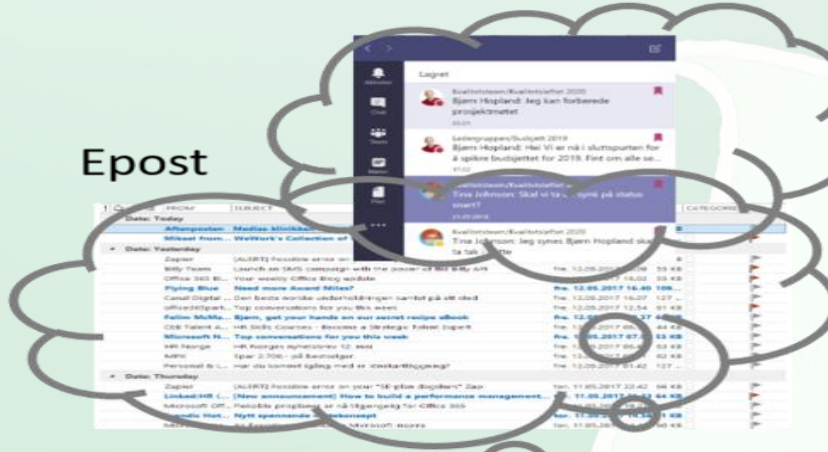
Epost

Lagret

Kvalitetsteam/Kvalitetsfest 2020
Bjørn Hopland: Jeg kan forberede prosjektmøtet

Salgsgruppen/Budsjett 2019
Bjørn Hopland: Hei Vi er nå i sluttspurten for å spikre budsjettet for 2019. Fint om alle se...

Kvalitetsteam/Kvalitetsfest
Tina Johnson: Skal vi ta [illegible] på status snart?

Tina Johnson: Jeg synes Bjørn Hopland ska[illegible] ta tak i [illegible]

FROM | SUBJECT | CATEGORIES

Date: Today
Aftenposten | Medlem klikkbar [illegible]
Mikael from... | WeWork's Collection of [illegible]

Date: Yesterday
Zapier | [ALERT] Possible error on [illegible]
Billy Team | Launch an SMS campaign with the power of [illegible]
Office 365 Bl... | Your weekly Office Blog update
Flying Blue | Need more Award Miles?
Canal Digital ... | Den beste norske underholdningen samlet på ett sted
office365part... | Top conversations for you this week
Fallon McNu... | Bjørn, get your hands on our secret recipe eBook
CEB Talent A... | HR Skills Courses - Become a Strategic Talent Expert
Microsoft N... | Top conversations for you this week
HR Norge | HR Norges nyhetsbrev 12. mai
MPN | Spar 2.700,- på bestselger
Personal & L... | Har du kommet igang med er Vaskar/Bloggene?

Date: Thursday
Zapier | [ALERT] Possible error on your "SE-plan Bloggen" Zap
LinkedIn HR C... | [New announcement] How to build a performance management...
Microsoft Off... | Periodisk programmer er nå tilgjengelig for Office 365
Nordic Hot... | Nytt spennende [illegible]

fre. 12.05.2017 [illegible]
ons. 11.05.2017 22:42 66 KB